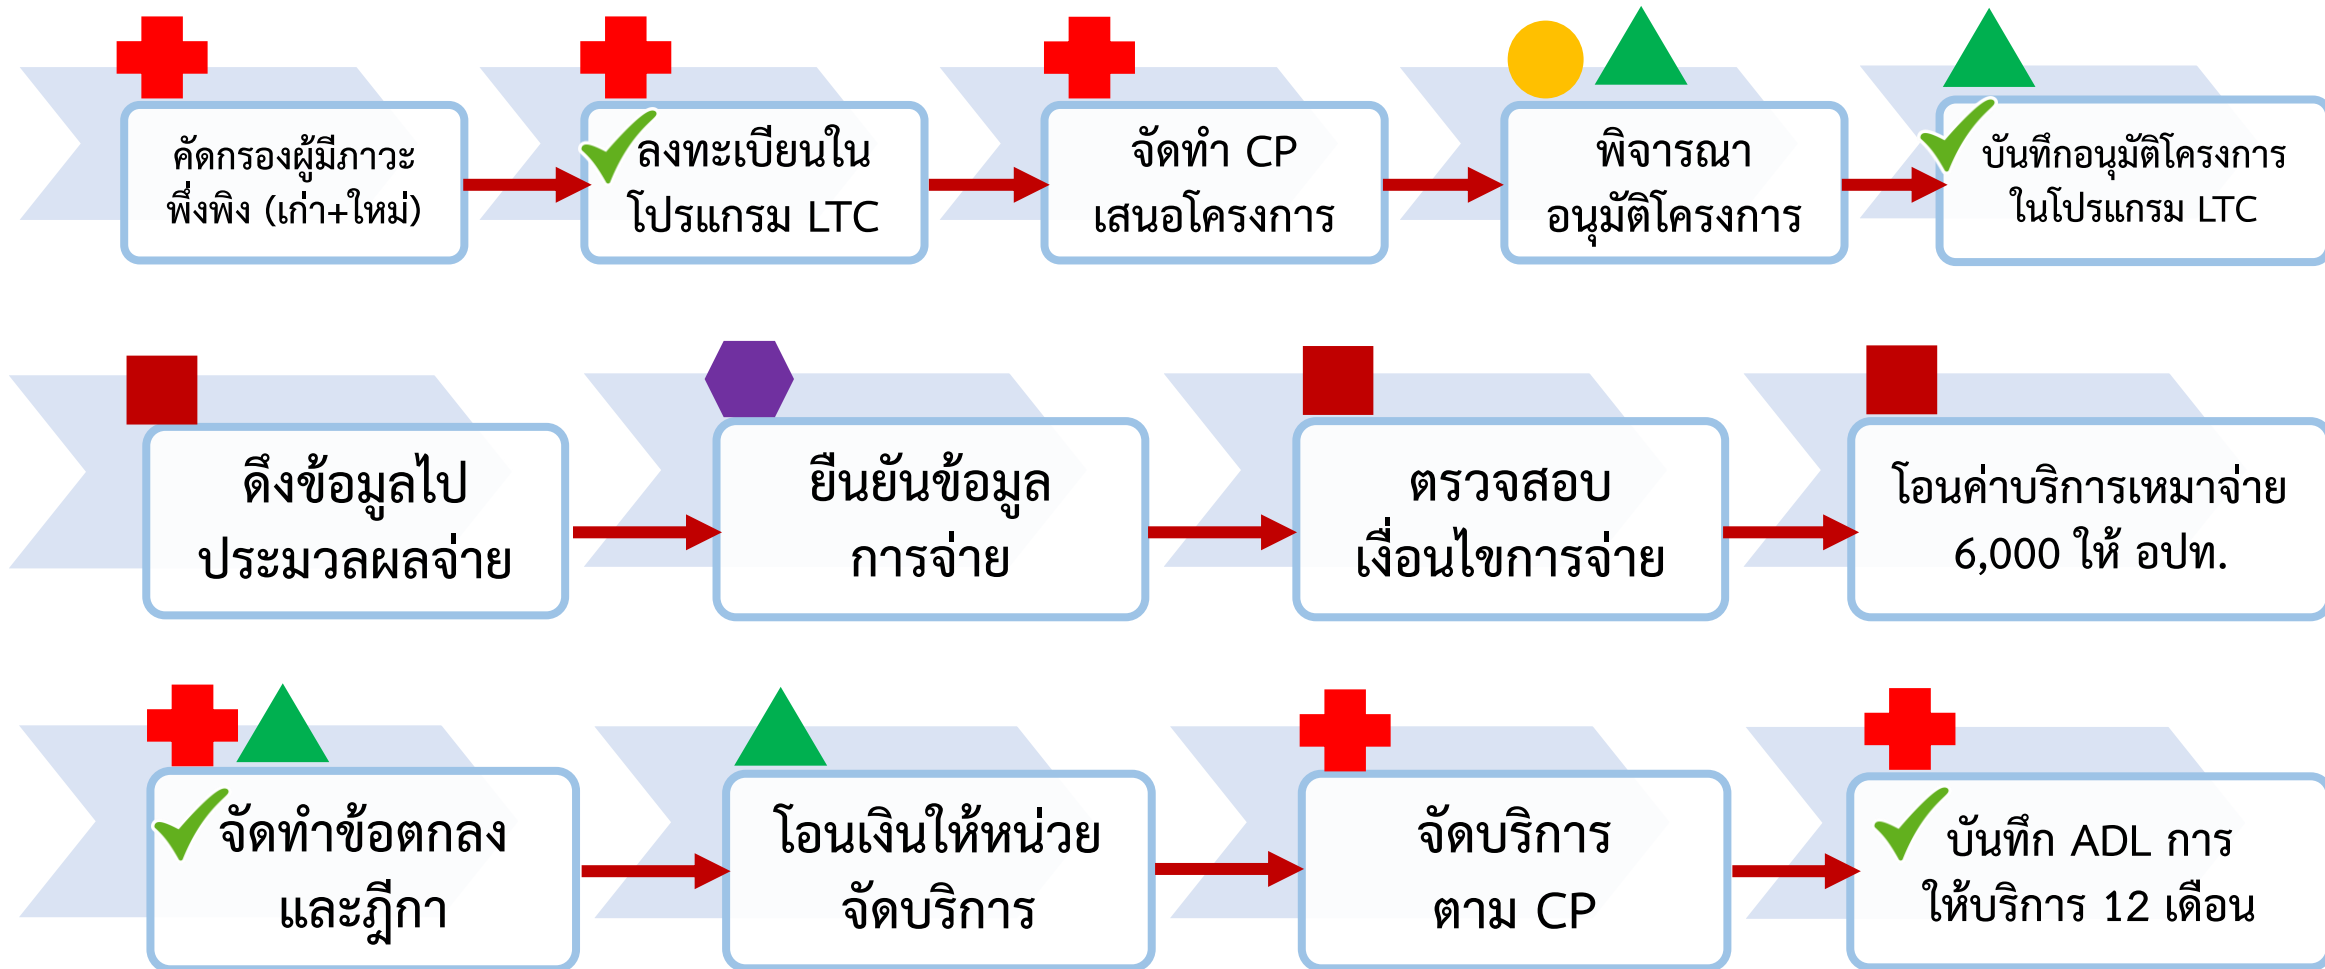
คัดกรองผู้มีภาวะพึ่งพิง (เก่า+ใหม่)

ลงทะเบียนในโปรแกรม LTC

จัดทำ CP เสนอโครงการ

พิจารณาอนุมัติโครงการ

บันทึกอนุมัติโครงการในโปรแกรม LTC

ดึงข้อมูลไปประมวลผลจ่าย

ยืนยันข้อมูลการจ่าย

ตรวจสอบเงื่อนไขการจ่าย

โอนค่าบริการเหมาจ่าย 6,000 ให้ อปท.

จัดทำข้อตกลงและฎีกา

โอนเงินให้หน่วยจัดบริการ

จัดบริการตาม CP

บันทึก ADL การให้บริการ 12 เดือน